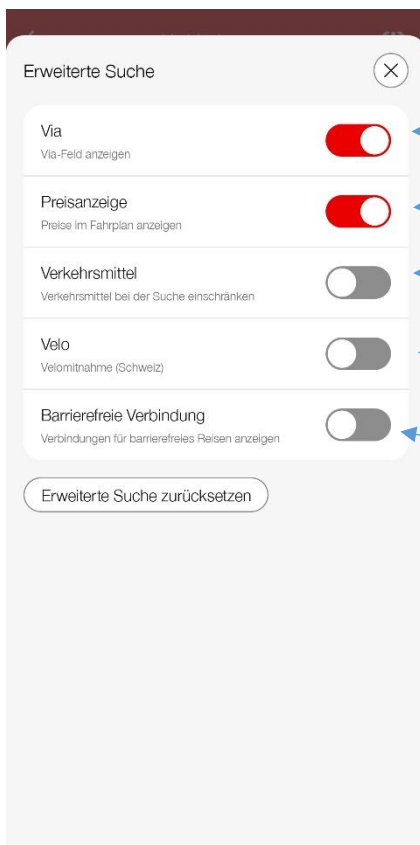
Erweiterte Suche

Via
Via-Feld anzeigen

Preisanzeige
Preise im Fahrplan anzeigen

Verkehrsmittel
Verkehrsmittel bei der Suche einschränken

Velo
Velomitnahme (Schweiz)

Barrierefreie Verbindung
Verbindungen für barrierefreies Reisen anzeigen

Erweiterte Suche zurücksetzen